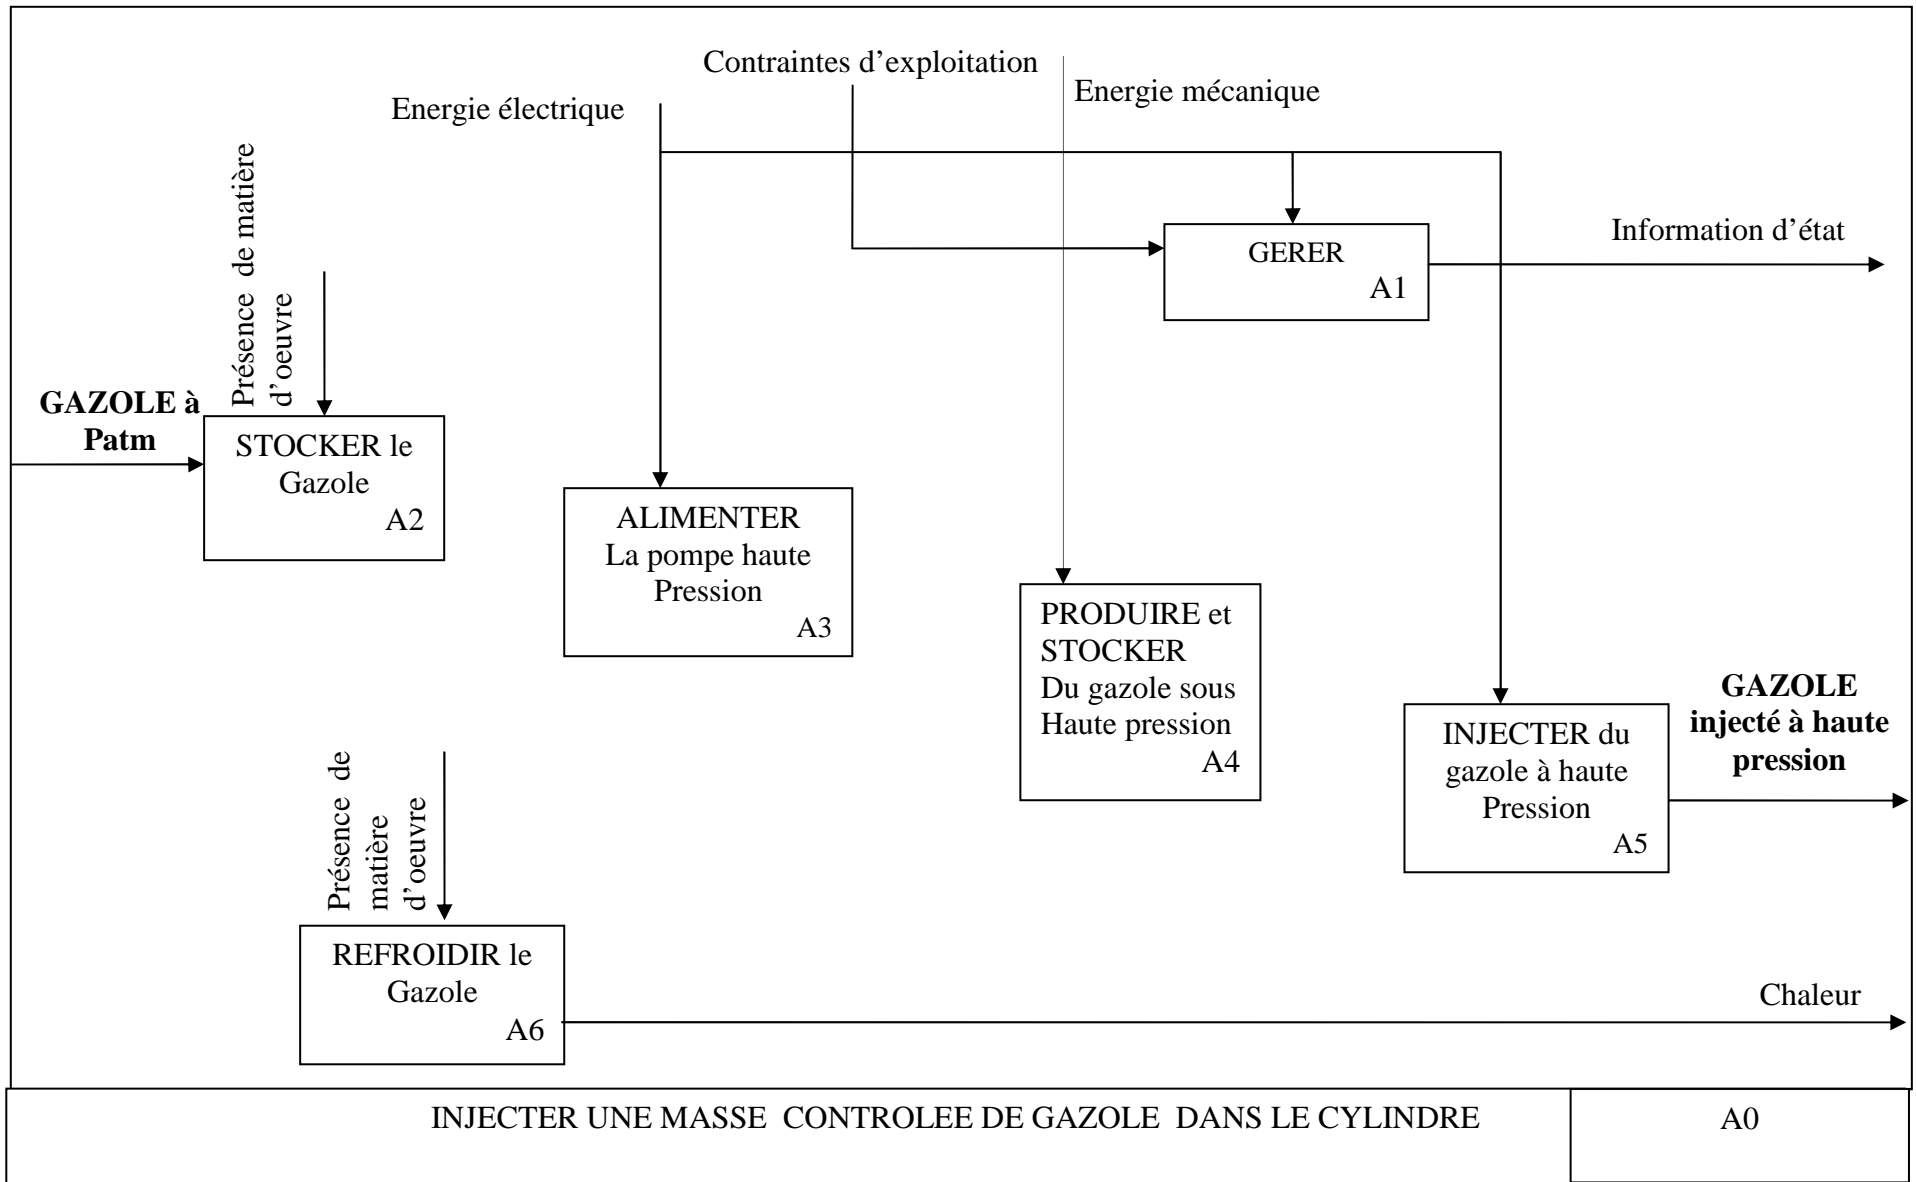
Contraintes d'exploitation

Energie électrique

Energie mécanique

Présence de matière d'oeuvre

GERER
A1

Information d'état

GAZOLE à Patm

STOCKER le Gazole
A2

ALIMENTER
La pompe haute Pression
A3

PRODUIRE et STOCKER
Du gazole sous Haute pression
A4

GAZOLE injecté à haute pression

INJECTER du gazole à haute Pression
A5

Présence de matière d'oeuvre

REFROIDIR le Gazole
A6

Chaleur

INJECTER UNE MASSE CONTROLEE DE GAZOLE DANS LE CYLINDRE

A0